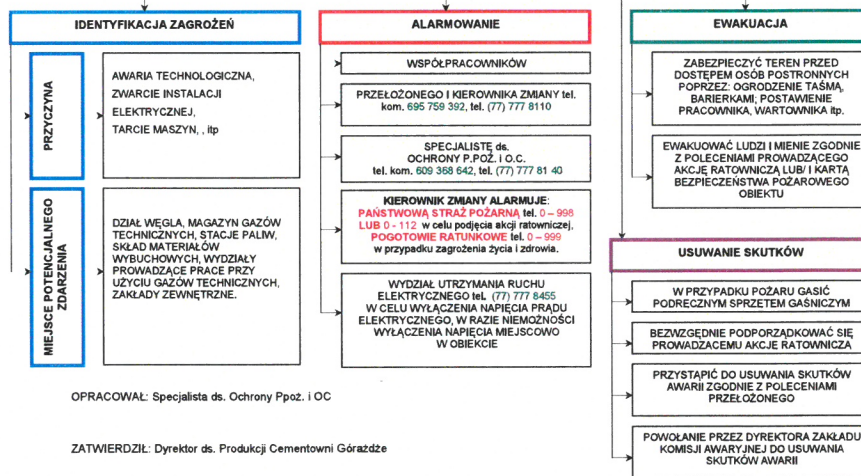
IDENTYFIKACJA ZAGROŻEŃ

PRZYCZYNA

AWARIA TECHNOLOGICZNA,
ZWARCIE INSTALACJI ELEKTRYCZNEJ,
TARCIE MASZYN, , itp

MIEJSCE POTENCJALNEGO ZDARZENIA

DZIAŁ WĘGLA, MAGAZYN GAZÓW TECHNICZNYCH, STACJE PALIW, SKŁAD MATERIAŁÓW WYBUCHOWYCH, WYDZIAŁY PROWADZĄCE PRACE PRZY UŻYCIU GAZÓW TECHNICZNYCH, ZAKŁADY ZEWNĘTRZNE.

ALARMOWANIE

WSPÓŁPRACOWNIKÓW

PRZEŁOŻONEGO I KIEROWNIKA ZMIANY tel. kom. 695 759 392, tel. (77) 777 8110

SPECJALISTĘ ds. OCHRONY P.POŻ. i O.C. tel. kom. 609 368 642, tel. (77) 777 81 40

KIEROWNIK ZMIANY ALARMUJE: PAŃSTWOWĄ STRAŻ POŻARNĄ tel. 0 – 998 LUB 0 - 112 w celu podjęcia akcji ratowniczej, POGOTOWIE RATUNKOWE tel. 0 – 999 w przypadku zagrożenia życia i zdrowia.

WYDZIAŁ UTRZYMANIA RUCHU ELEKTRYCZNEGO tel. (77) 777 8455 W CELU WYŁĄCZENIA NAPIĘCIA PRĄDU ELEKTRYCZNEGO, W RAZIE NIEMOŻNOŚCI WYŁĄCZENIA NAPIĘCIA MIEJSCOWO W OBIEKCIE

EWAKUACJA

ZABEZPIECZYĆ TEREN PRZED DOSTĘPEM OSÓB POSTRONNYCH POPRZEZ: OGRODZENIE TAŚMĄ, BARIERKAMI; POSTAWIENIE PRACOWNIKA, WARTOWNIKA itp.

EWAKUOWAĆ LUDZI I MIENIE ZGODNIE Z POLECENIAMI PROWADZĄCEGO AKCJĘ RATOWNICZĄ LUB/ I KARTĄ BEZPIECZEŃSTWA POŻAROWEGO OBIEKTU

USUWANIE SKUTKÓW

W PRZYPADKU POŻARU GASIĆ PODRECZNYM SPRZETEM GAŚNICZYM

BEZWZGĘDNIE PODPORZĄDKOWAĆ SIĘ PROWADZACEMU AKCJE RATOWNICZA

PRZYSTĄPIĆ DO USUWANIA SKUTKÓW AWARII ZGODNIE Z POLECENIAMI PRZEŁOŻONEGO

POWOŁANIE PRZEZ DYREKTORA ZAKŁADU KOMISJI AWARYJNEJ DO USUWANIA SKUTKÓW AWARII

OPRACOWAŁ: Specjalista ds. Ochrony Ppoż. i OC

ZATWIERDZIŁ: Dyrektor ds. Produkcji Cementowni Górażdże